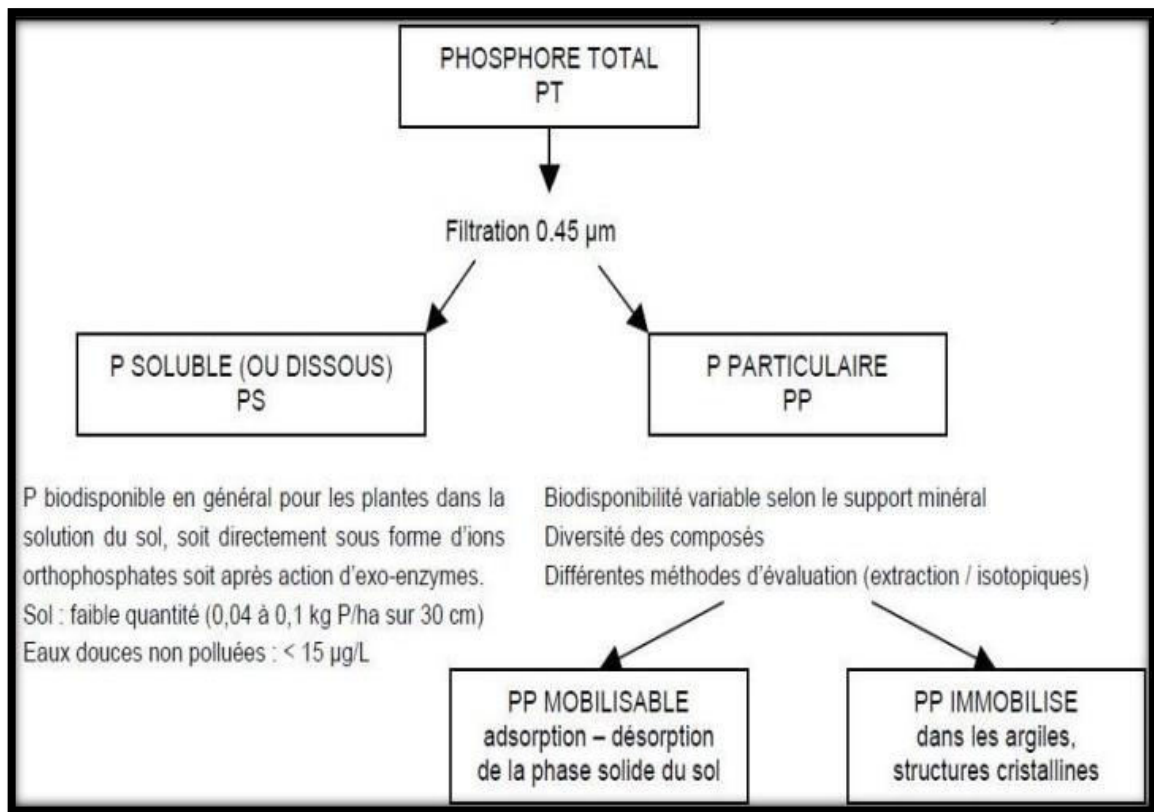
PHOSPHORE TOTAL
PT

Filtration 0.45 µm

P SOLUBLE (OU DISSOUS)
PS

P PARTICULAIRE
PP

P biodisponible en général pour les plantes dans la solution du sol, soit directement sous forme d'ions orthophosphates soit après action d'exo-enzymes.
Sol : faible quantité (0,04 à 0,1 kg P/ha sur 30 cm)
Eaux douces non polluées : < 15 µg/L

Biodisponibilité variable selon le support minéral
Diversité des composés
Différentes méthodes d'évaluation (extraction / isotopiques)

PP MOBILISABLE
adsorption – désorption de la phase solide du sol

PP IMMOBILISE
dans les argiles, structures cristallines